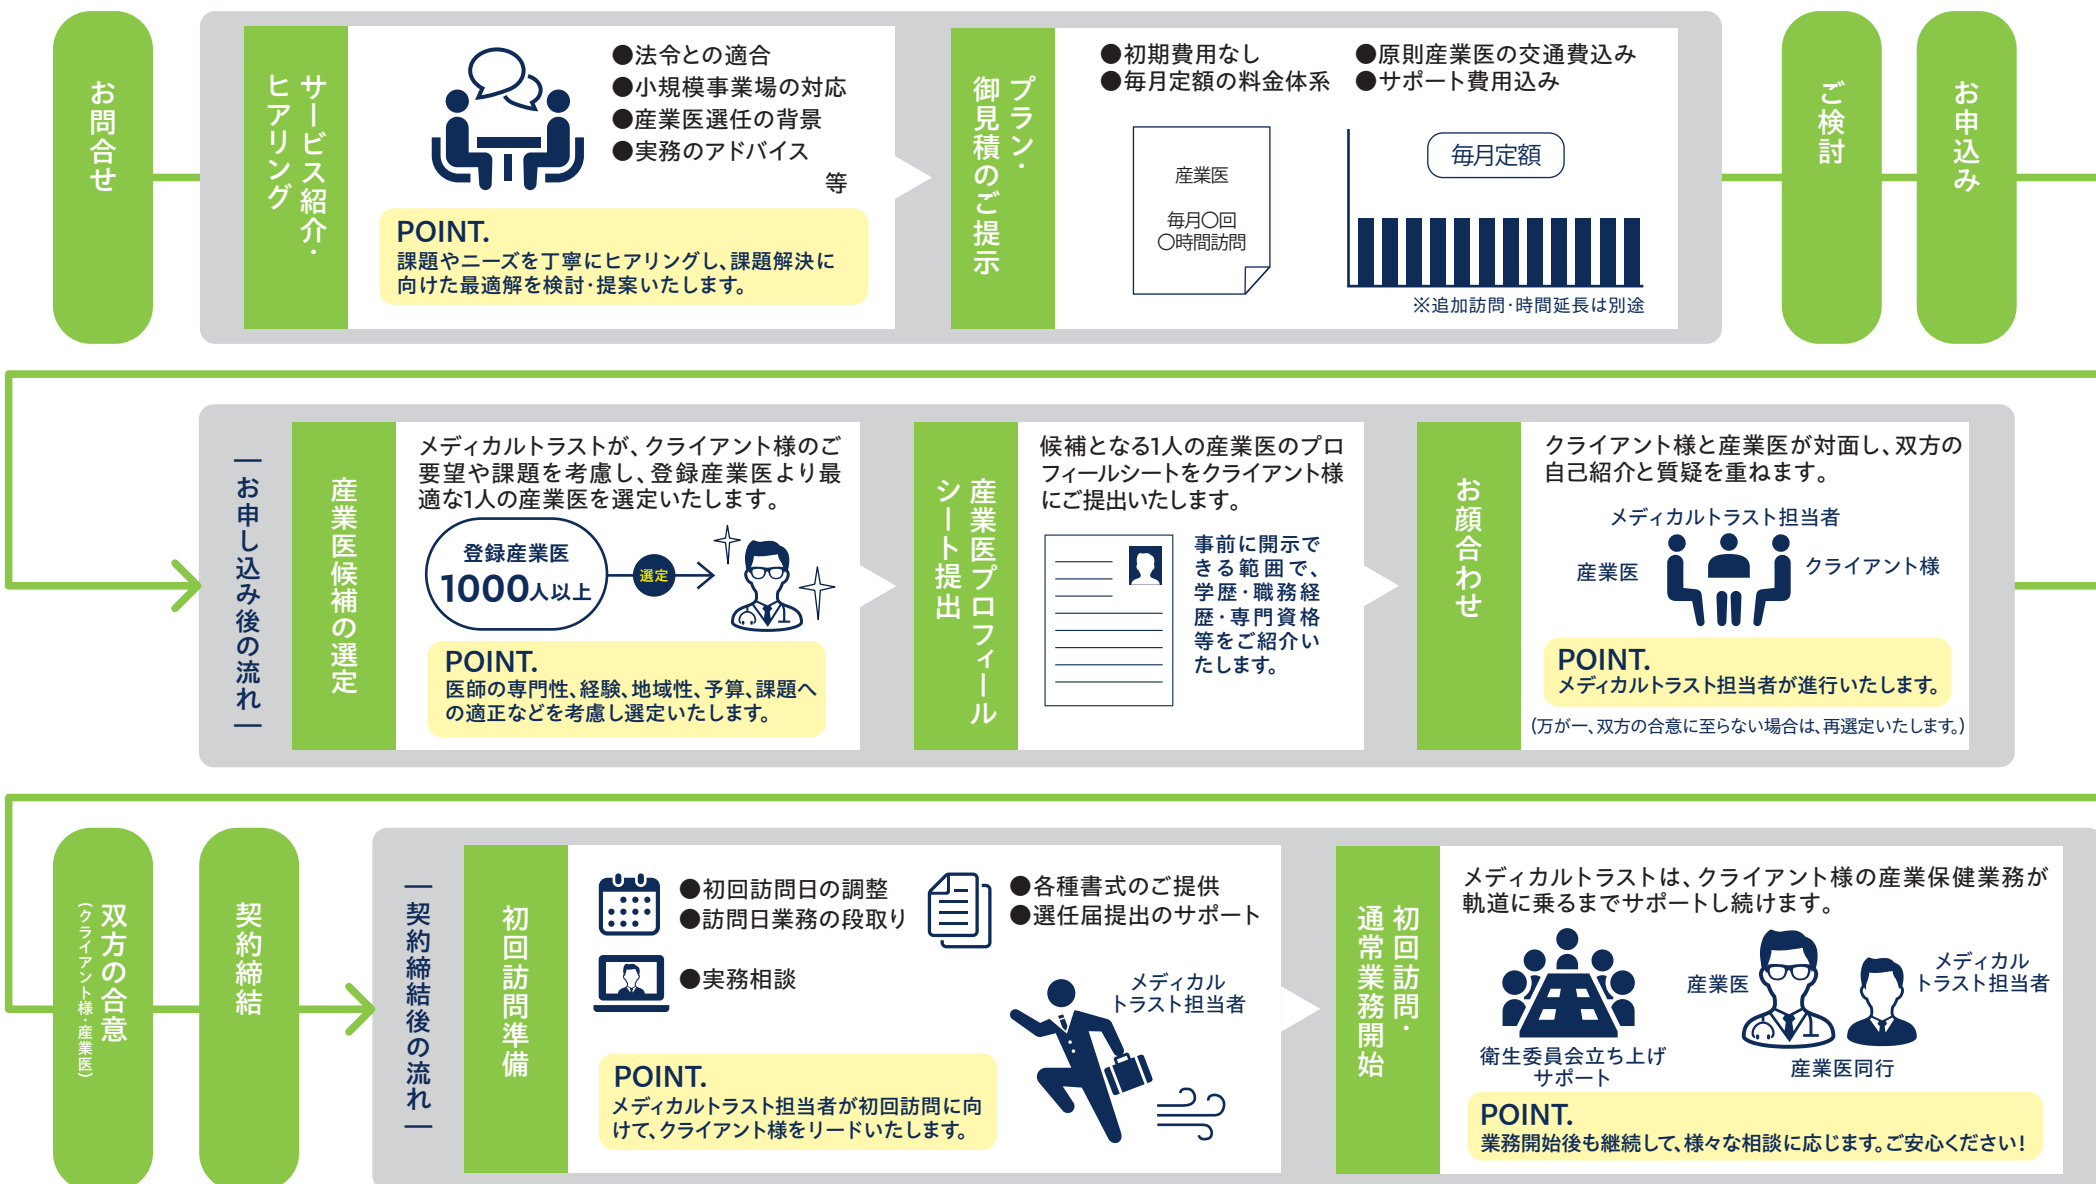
お問合せ

サービス紹介・ヒアリング

●法令との適合
●小規模事業場の対応
●産業医選任の背景
●実務のアドバイス
等

POINT.
課題やニーズを丁寧にヒアリングし、課題解決に向けた最適解を検討・提案いたします。

プラン・御見積のご提示

●初期費用なし
●毎月定額の料金体系
●原則産業医の交通費込み
●サポート費用込み

産業医
毎月〇回
〇時間訪問

毎月定額

※追加訪問・時間延長は別途

ご検討

お申込み

―お申し込み後の流れ―

産業医候補の選定

メディカルトラストが、クライアント様のご要望や課題を考慮し、登録産業医より最適な1人の産業医を選定いたします。

登録産業医
1000人以上

選定

POINT.
医師の専門性、経験、地域性、予算、課題への適正などを考慮し選定いたします。

産業医プロフィールシート提出

候補となる1人の産業医のプロフィールシートをクライアント様にご提出いたします。

事前に開示できる範囲で、学歴・職務経歴・専門資格等をご紹介いたします。

お顔合わせ

クライアント様と産業医が対面し、双方の自己紹介と質疑を重ねます。

メディカルトラスト担当者
産業医
クライアント様

POINT.
メディカルトラスト担当者が進行いたします。

(万が一、双方の合意に至らない場合は、再選定いたします。)

双方の合意
(クライアント様・産業医)

契約締結

―契約締結後の流れ―

初回訪問準備

●初回訪問日の調整
●訪問日業務の段取り
●各種書式のご提供
●選任届提出のサポート
●実務相談

メディカルトラスト担当者

POINT.
メディカルトラスト担当者が初回訪問に向けて、クライアント様をリードいたします。

初回訪問・通常業務開始

メディカルトラストは、クライアント様の産業保健業務が軌道に乗るまでサポートし続けます。

衛生委員会立ち上げサポート
産業医
メディカルトラスト担当者
産業医同行

POINT.
業務開始後も継続して、様々な相談に応じます。ご安心ください!